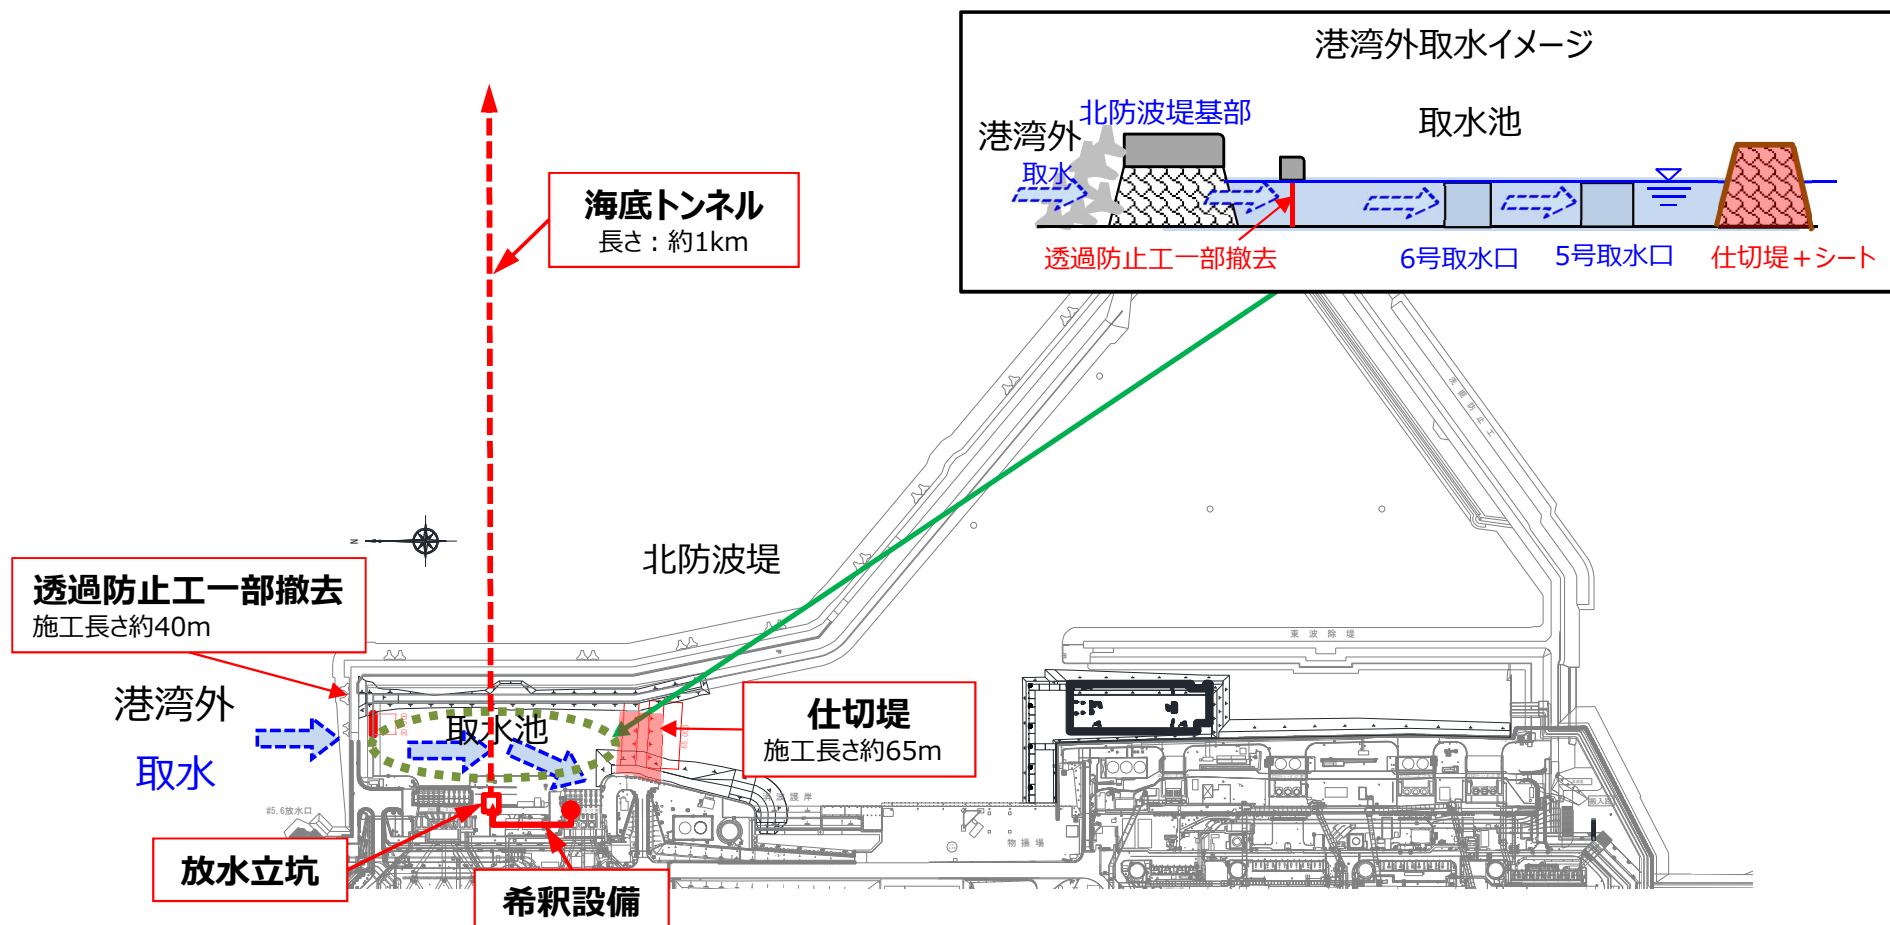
港湾外取水イメージ

港湾外
取水
北防波堤基部
取水池
透過防止工一部撤去
6号取水口
5号取水口
仕切堤＋シート

海底トンネル
長さ：約1km

北防波堤

透過防止工一部撤去
施工長さ約40m

港湾外
取水

取水池

仕切堤
施工長さ約65m

放水立坑

希釈設備